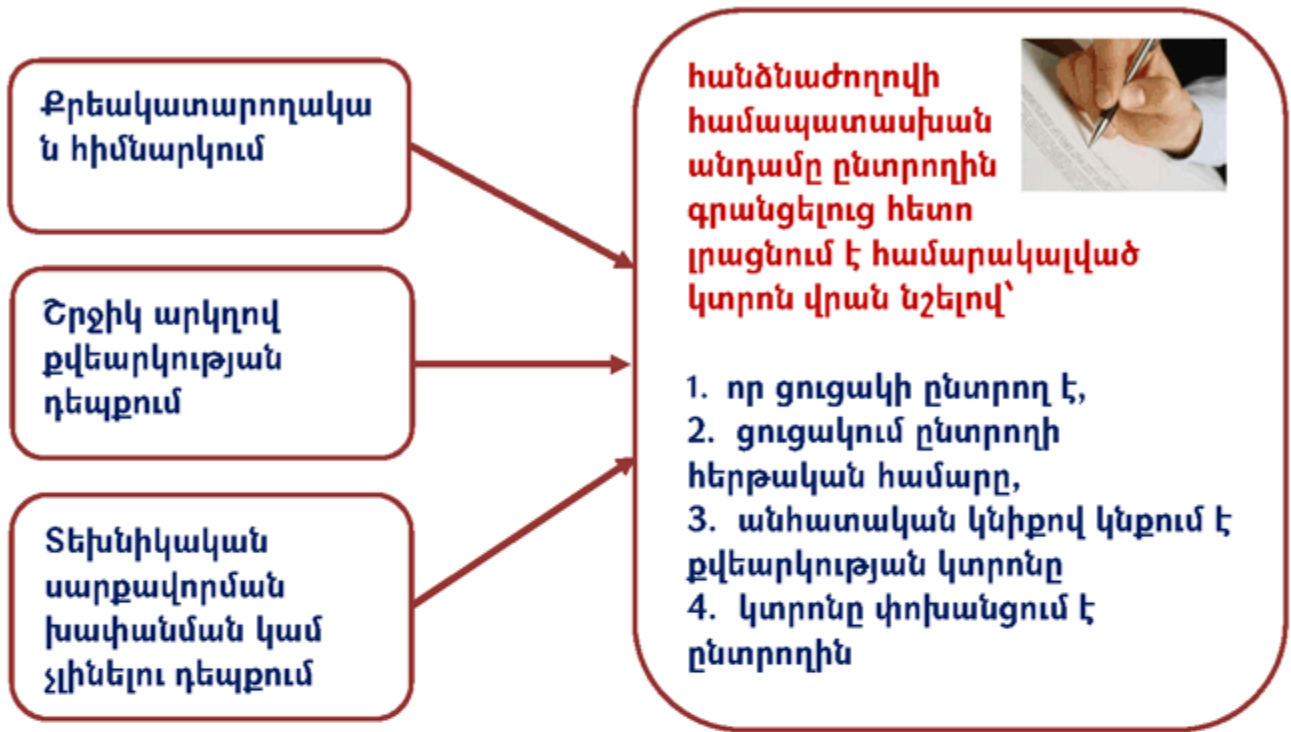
Քրեակատարողական հիմնարկում

Շրջիկ արկղով քվեարկության դեպքում

Տեխնիկական սարքավորման խափանման կամ չլինելու դեպքում

հանձնաժողովի համապատասխան անդամը ընտրողին գրանցելուց հետո լրացնում է համարակալված կտրոն վրան նշելով՝

1. որ ցուցակի ընտրող է,
2. ցուցակում ընտրողի հերթական համարը,
3. անհատական կնիքով կնքում է քվեարկության կտրոնը
4. կտրոնը փոխանցում է ընտրողին